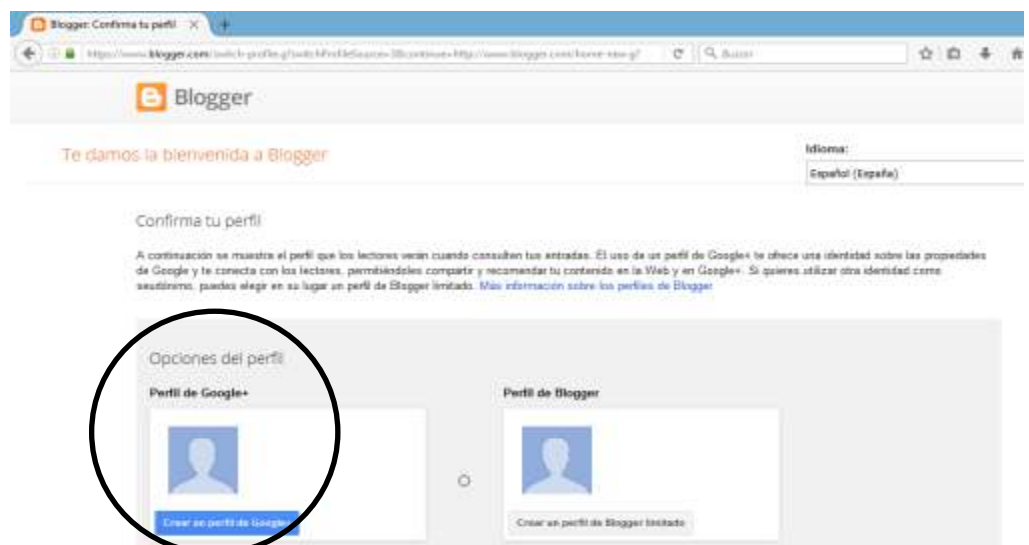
Blogger: Confirma tu perfil

https://www.blogger.com/switch-profile.g?switchProfileSource=3&continue=http://www.blogger.com/home-new.g?

Buscar

Blogger

Te damos la bienvenida a Blogger

Idioma:

Español (España)

Confirma tu perfil

A continuación se muestra el perfil que los lectores verán cuando consulten tus entradas. El uso de un perfil de Google+ te ofrece una identidad sobre las propiedades de Google y te conecta con los lectores, permitiéndoles compartir y recomendar tu contenido en la Web y en Google+. Si quieres utilizar otra identidad como seudónimo, puedes elegir en su lugar un perfil de Blogger limitado. Más información sobre los perfiles de Blogger

Opciones del perfil

Perfil de Google+

Crear un perfil de Google+

o

Perfil de Blogger

Crear un perfil de Blogger limitado